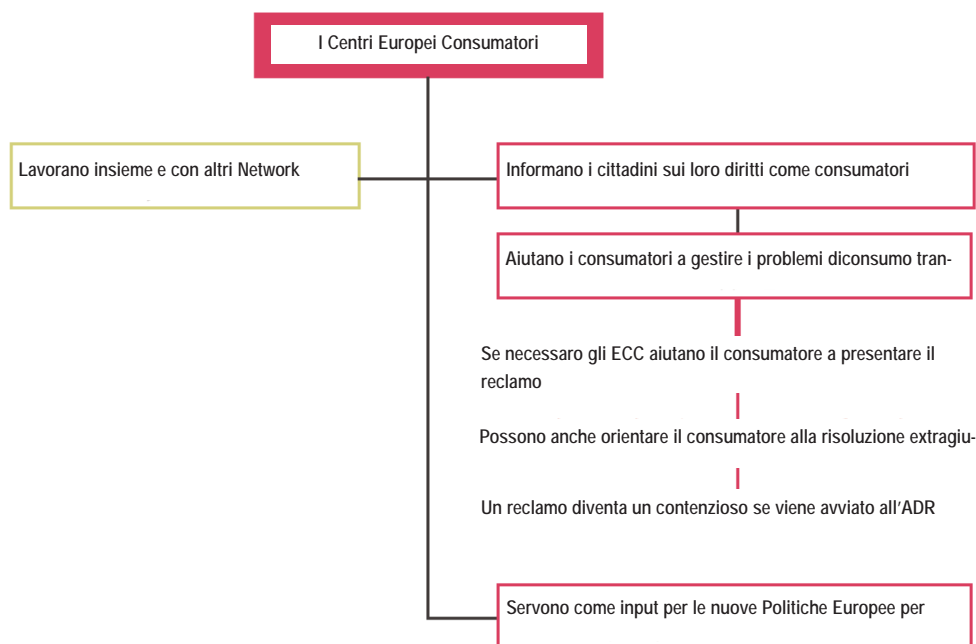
I Centri Europei Consumatori

Lavorano insieme e con altri Network

Informano i cittadini sui loro diritti come consumatori

Aiutano i consumatori a gestire i problemi diconsumo tran-

Se necessaro gli ECC aiutano il consumatore a presentare il reclamo

Possono anche orientare il consumatore alla risoluzione extragiu-

Un reclamo diventa un contenzioso se viene avviato all'ADR

Servono come input per le nuove Politiche Europee per